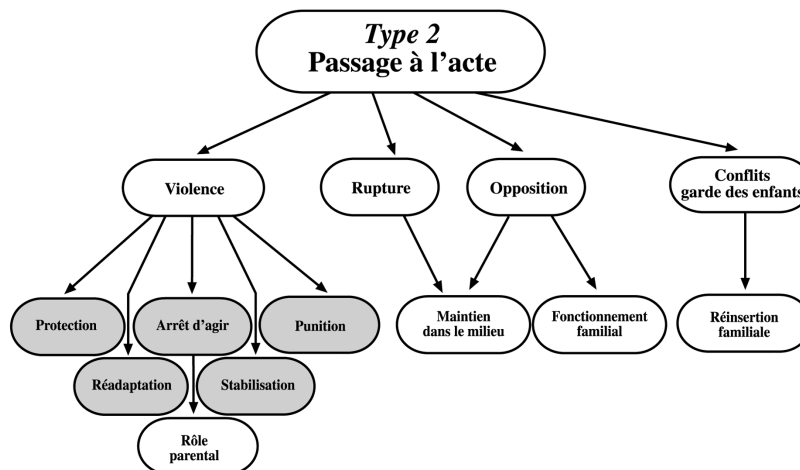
*Type 2*
Passage à l'acte

Violence

Rupture

Opposition

Conflits garde des enfants

Protection

Arrêt d'agir

Punition

Réadaptation

Stabilisation

Rôle parental

Maintien dans le milieu

Fonctionnement familial

Réinsertion familiale